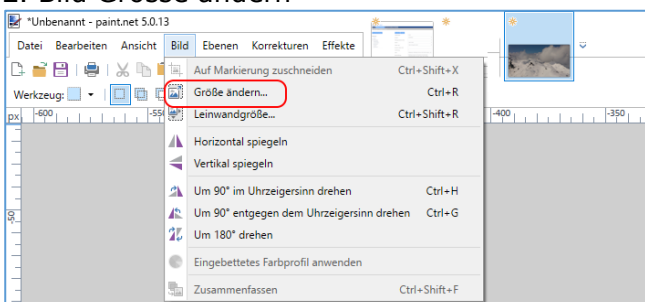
2. Bild Grösse ändern

*Unbenannt - paint.net 5.0.13

Datei Bearbeiten Ansicht Bild Ebenen Korrekturen Effekte

Werkzeug:

px -600 -550 -400 -350

-50

| | |
|---|---|
| Auf Markierung zuschneiden | Ctrl+Shift+X |
| Größe ändern... | Ctrl+R |
| Leinwandgröße... | Ctrl+Shift+R |
| Horizontal spiegeln | |
| Vertikal spiegeln | |
| Um 90° im Uhrzeigersinn drehen | Ctrl+H |
| Um 90° entgegen dem Uhrzeigersinn drehen | Ctrl+G |
| Um 180° drehen | |
| Eingebettetes Farbprofil anwenden | |
| Zusammenfassen | Ctrl+Shift+F |